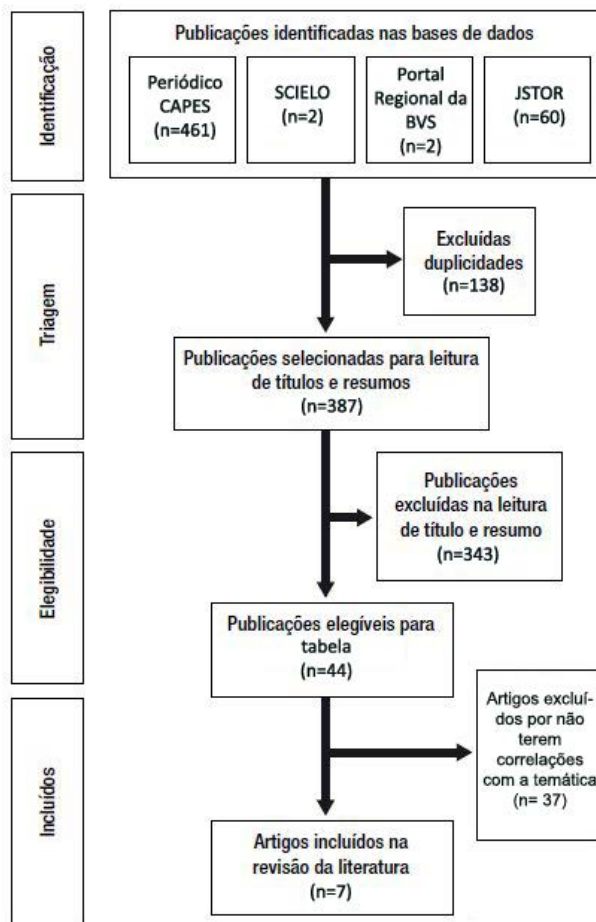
Identificação

Publicações identificadas nas bases de dados

Periódico CAPES (n=461)

SCIELO (n=2)

Portal Regional da BVS (n=2)

JSTOR (n=60)

Triagem

Excluídas duplicidades (n=138)

Publicações selecionadas para leitura de títulos e resumos (n=387)

Elegibilidade

Publicações excluídas na leitura de título e resumo (n=343)

Publicações elegíveis para tabela (n=44)

Incluídos

Artigos excluídos por não terem correlações com a temática (n= 37)

Artigos incluídos na revisão da literatura (n=7)